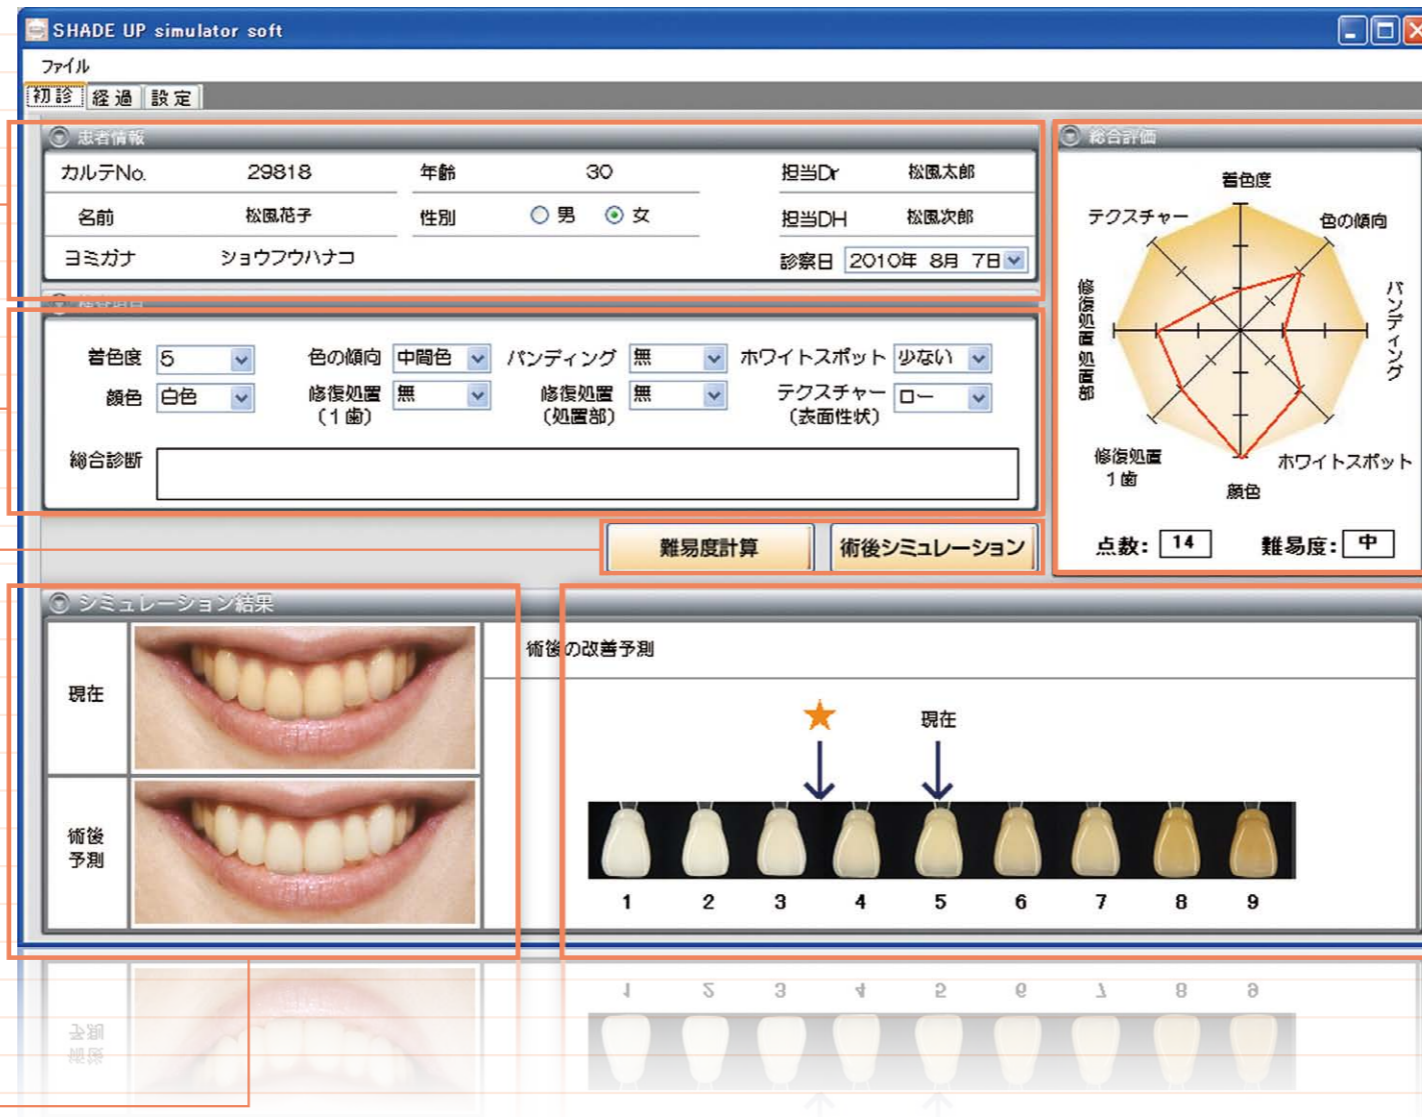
SHADE UP simulator soft

ファイル

初診 経過 設定

患者情報

| カルテNo. | 29818 | 年齢 | 30 | 担当Dr | 松風太郎 |
|---|---|---|---|---|---|
| 名前 | 松風花子 | 性別 | ○男 ⊙女 | 担当DH | 松風次郎 |
| ヨミガナ | ショウフウハナコ | | | 診察日 | 2010年 8月 7日 |

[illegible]

着色度 5　色の傾向 中間色　バンディング 無　ホワイトスポット 少ない
顔色 白色　修復処置（1歯） 無　修復処置（処置部） 無　テクスチャー（表面性状） ロー

総合診断

難易度計算　術後シミュレーション

総合評価

着色度
色の傾向
バンディング
ホワイトスポット
顔色
修復処置 1歯
修復処置 処置部
テクスチャー

点数: 14　難易度: 中

シミュレーション結果

現在

術後予測

術後の改善予測

現在

1 2 3 4 5 6 7 8 9